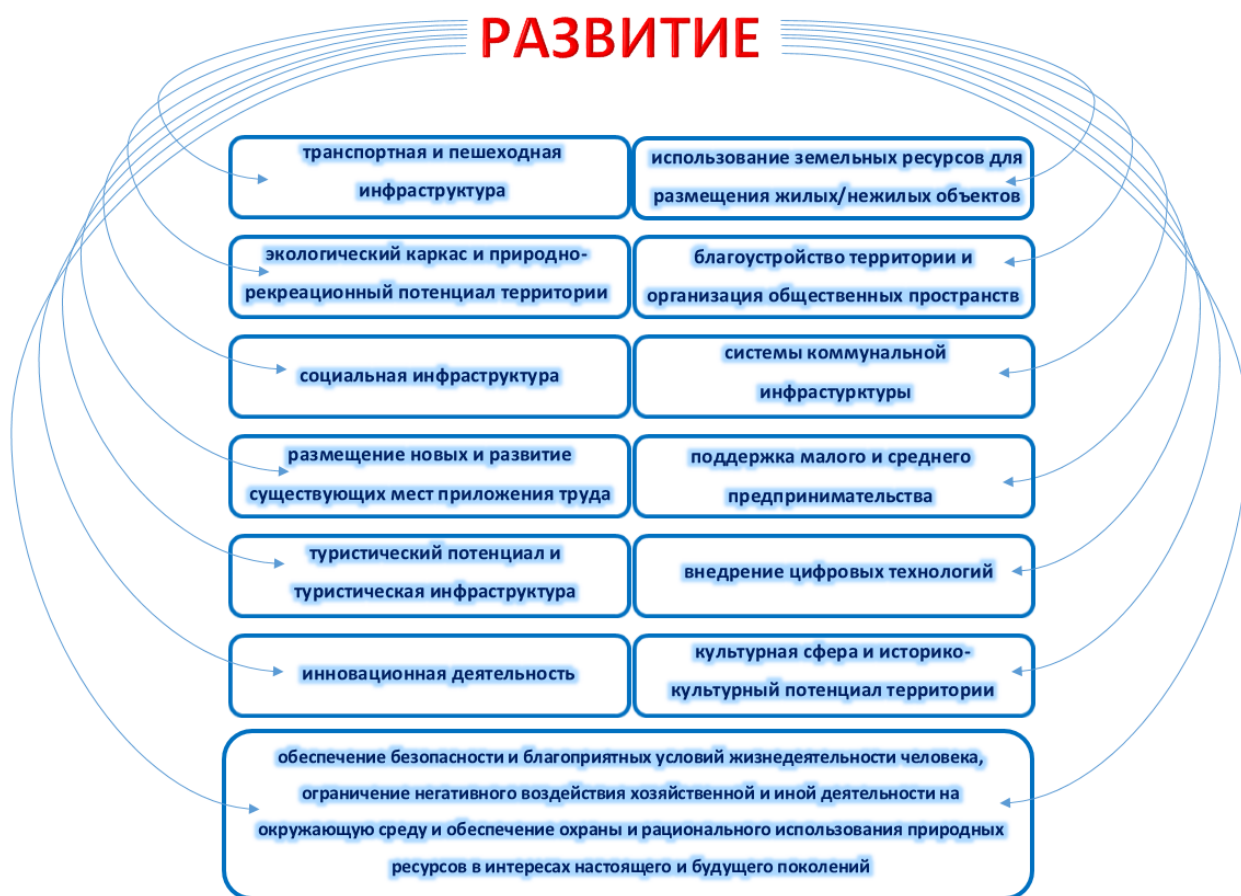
РАЗВИТИЕ

транспортная и пешеходная инфраструктура

использование земельных ресурсов для размещения жилых/нежилых объектов

экологический каркас и природно-рекреационный потенциал территории

благоустройство территории и организация общественных пространств

социальная инфраструктура

системы коммунальной инфрастурктуры

размещение новых и развитие существующих мест приложения труда

поддержка малого и среднего предпринимательства

туристический потенциал и туристическая инфраструктура

внедрение цифровых технологий

инновационная деятельность

культурная сфера и историко-культурный потенциал территории

обеспечение безопасности и благоприятных условий жизнедеятельности человека, ограничение негативного воздействия хозяйственной и иной деятельности на окружающую среду и обеспечение охраны и рационального использования природных ресурсов в интересах настоящего и будущего поколений